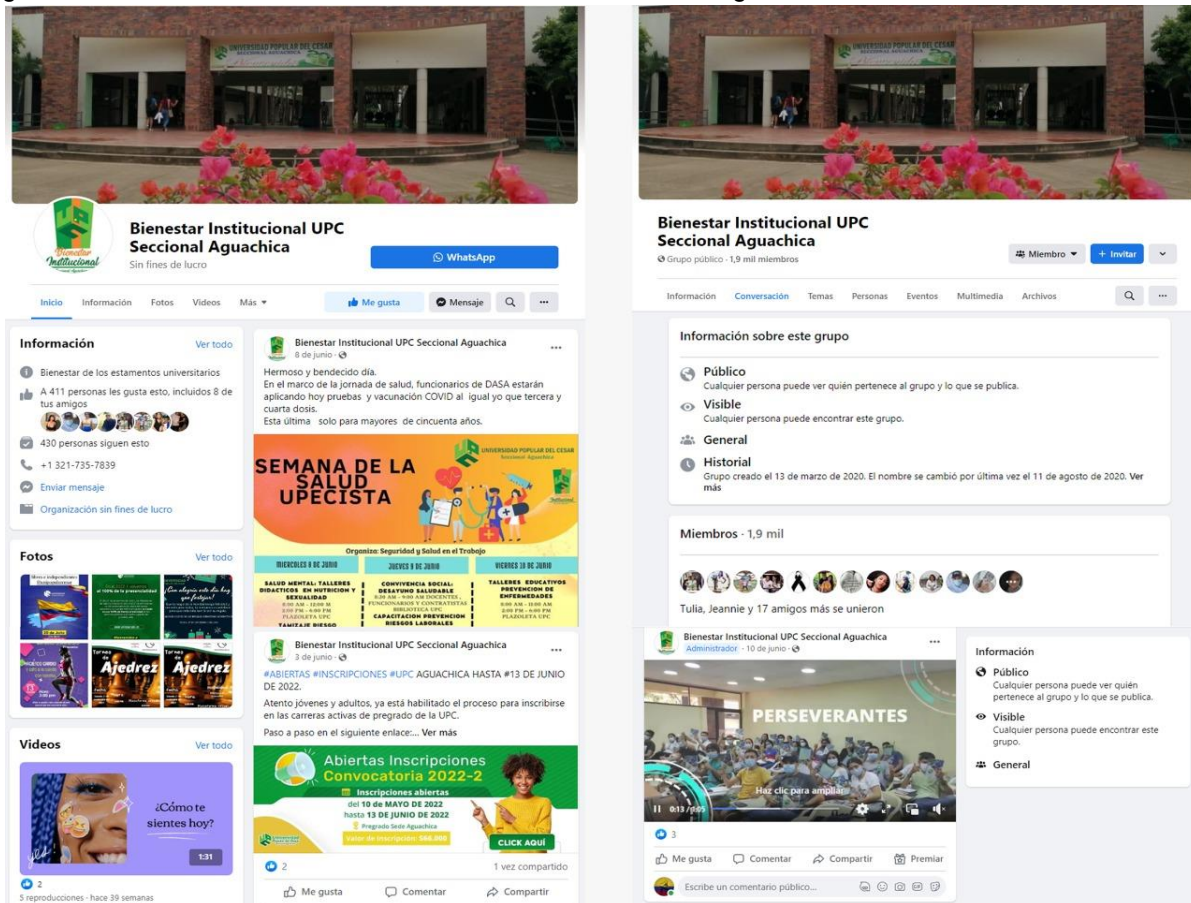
UNIVERSIDAD POPULAR DEL CESAR SECCIONAL AGUACHICA

Bienestar Institucional

Bienestar Institucional UPC Seccional Aguachica
Sin fines de lucro

WhatsApp

Inicio Información Fotos Videos Más

Me gusta Mensaje

Información Ver todo
Bienestar de los estamentos universitarios
A 411 personas les gusta esto, incluidos 8 de tus amigos
430 personas siguen esto
+1 321-735-7839
Enviar mensaje
Organización sin fines de lucro

Fotos Ver todo
Torneo de Ajedrez
Torneo de Ajedrez

Videos Ver todo
¿Cómo te sientes hoy?
1:31
2
5 reproducciones · hace 39 semanas

Bienestar Institucional UPC Seccional Aguachica
8 de junio
Hermoso y bendecido día.
En el marco de la jornada de salud, funcionarios de DASA estarán aplicando hoy pruebas y vacunación COVID al igual yo que tercera y cuarta dosis.
Esta última solo para mayores de cincuenta años.

SEMANA DE LA SALUD UPECISTA
UNIVERSIDAD POPULAR DEL CESAR Seccional Aguachica
Organiza: Seguridad y Salud en el Trabajo
MIERCOLES 8 DE JUNIO | JUEVES 9 DE JUNIO | VIERNES 10 DE JUNIO
SALUD MENTAL: TALLERES DIDACTICOS EN NUTRICION Y SEXUALIDAD 8:00 AM - 12:00 M 2:00 PM - 6:00 PM PLAZOLETA UPC TAMIZAJE RIESGO
CONVIVENCIA SOCIAL: DESAYUNO SALUDABLE 8:00 AM - 9:00 AM DOCENTES, FUNCIONARIOS Y CONTRATISTAS BIBLIOTECA UPC CAPACITACION PREVENCION RIESGOS LABORALES
TALLERES EDUCATIVOS PREVENCION DE ENFERMEDADES 8:00 AM - 11:00 AM 2:00 PM - 6:00 PM PLAZOLETA UPC

Bienestar Institucional UPC Seccional Aguachica
3 de junio
#ABIERTAS #INSCRIPCIONES #UPC AGUACHICA HASTA #13 DE JUNIO DE 2022.
Atento jóvenes y adultos, ya está habilitado el proceso para inscribirse en las carreras activas de pregrado de la UPC.
Paso a paso en el siguiente enlace:... Ver más

Abiertas Inscripciones Convocatoria 2022-2
Inscripciones abiertas del 10 de MAYO de 2022 hasta 13 DE JUNIO DE 2022
Pregrado Sede Aguachica
Valor de inscripción: $66.000
CLICK AQUÍ

2 1 vez compartido
Me gusta Comentar Compartir

Bienestar Institucional UPC Seccional Aguachica
Grupo público · 1,9 mil miembros
Miembro + Invitar

Información Conversación Temas Personas Eventos Multimedia Archivos

Información sobre este grupo
Público
Cualquier persona puede ver quién pertenece al grupo y lo que se publica.
Visible
Cualquier persona puede encontrar este grupo.
General
Historial
Grupo creado el 13 de marzo de 2020. El nombre se cambió por última vez el 11 de agosto de 2020. Ver más

Miembros · 1,9 mil
Tulia, Jeannie y 17 amigos más se unieron

Bienestar Institucional UPC Seccional Aguachica
Administrador · 10 de junio
PERSEVERANTES
Haz clic para ampliar
0:13 / 1:05
3
Me gusta Comentar Compartir Premiar
Escribe un comentario público...

Información
Público
Cualquier persona puede ver quién pertenece al grupo y lo que se publica.
Visible
Cualquier persona puede encontrar este grupo.
General